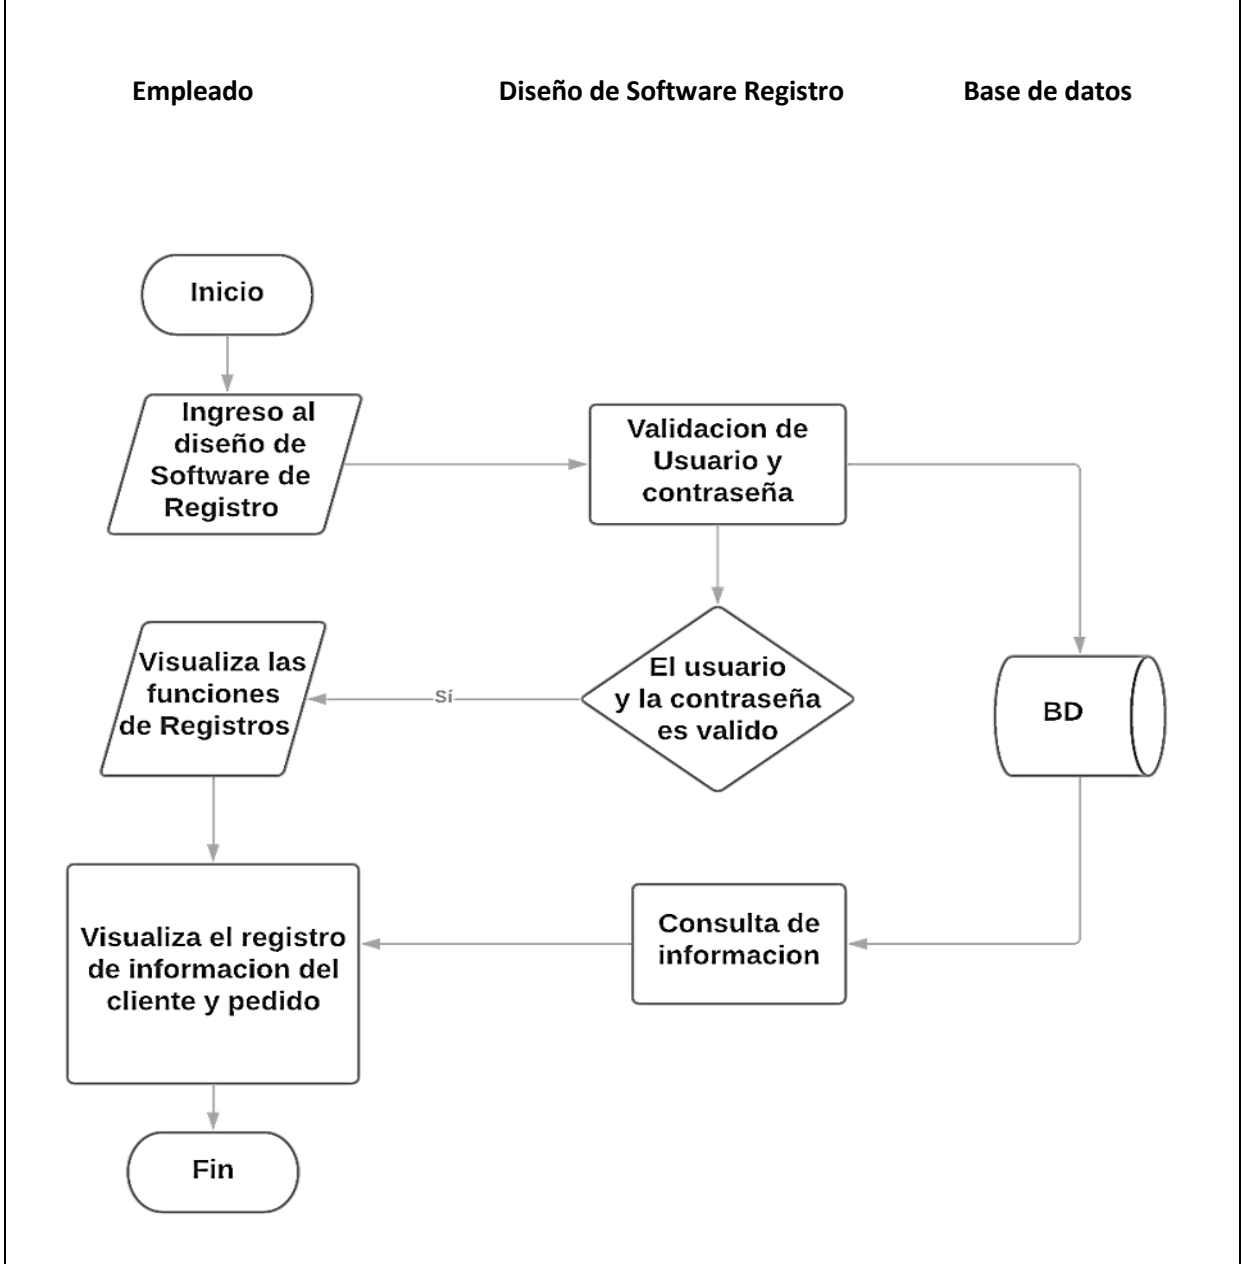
Empleado

Diseño de Software Registro

Base de datos

Inicio

Ingreso al diseño de Software de Registro

Validacion de Usuario y contraseña

Visualiza las funciones de Registros

Sí

El usuario y la contraseña es valido

BD

Visualiza el registro de informacion del cliente y pedido

Consulta de informacion

Fin